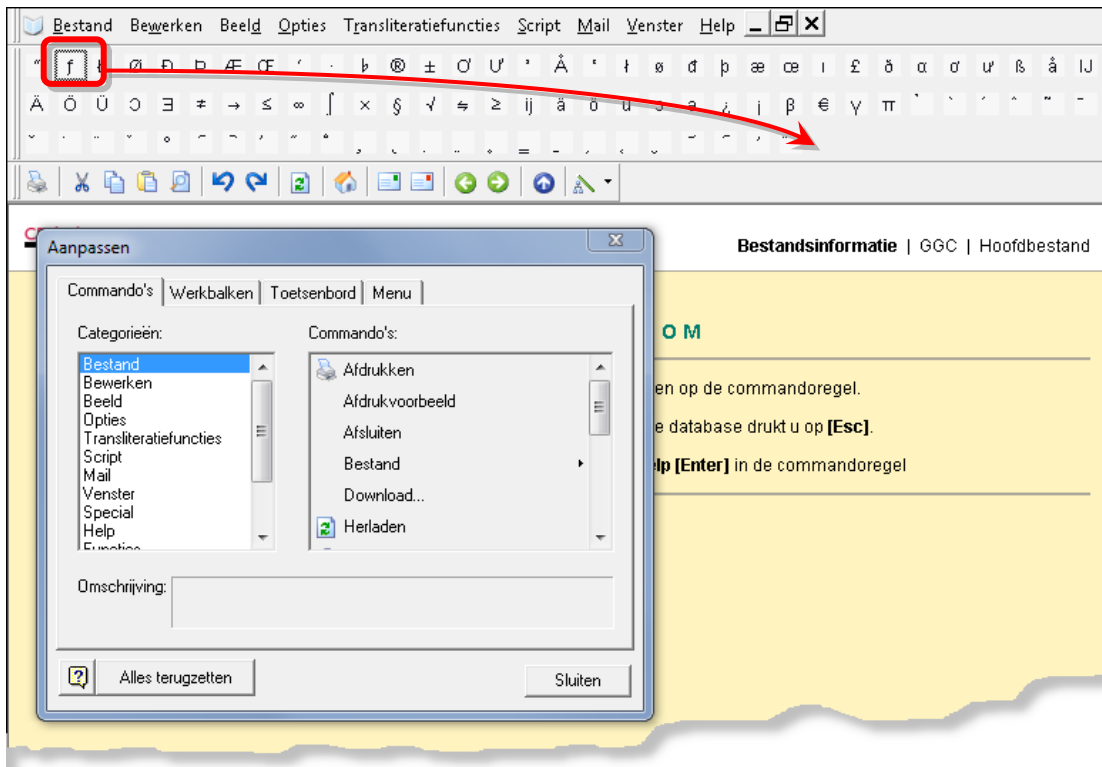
Bestand Bewerken Beeld Opties Transliteratiefuncties Script Mail Venster Help

ƒ Ø Đ Þ Æ Œ ʹ · Ƀ ® ± Ơ Ư ʼ Å ʻ ł ø đ þ æ œ ı £ ð α σ ư ß å IJ

Ä Ö Ü Ɔ Ǝ ≠ → ≤ ∞ ∫ × § √ ≒ ≥ ij ä ö ü ɔ ə ¿ ¡ β € γ π

Aanpassen

Commando's | Werkbalken | Toetsenbord | Menu

Categorieën:

Bestand
Bewerken
Beeld
Opties
Transliteratiefuncties
Script
Mail
Venster
Special
Help
Functie

Commando's:

Afdrukken
Afdrukvoorbeeld
Afsluiten
Bestand
Download...
Herladen

Omschrijving:

Alles terugzetten

Sluiten

Bestandsinformatie | GGC | Hoofdbestand

O M

en op de commandoregel.

e database drukt u op [Esc].

lp [Enter] in de commandoregel